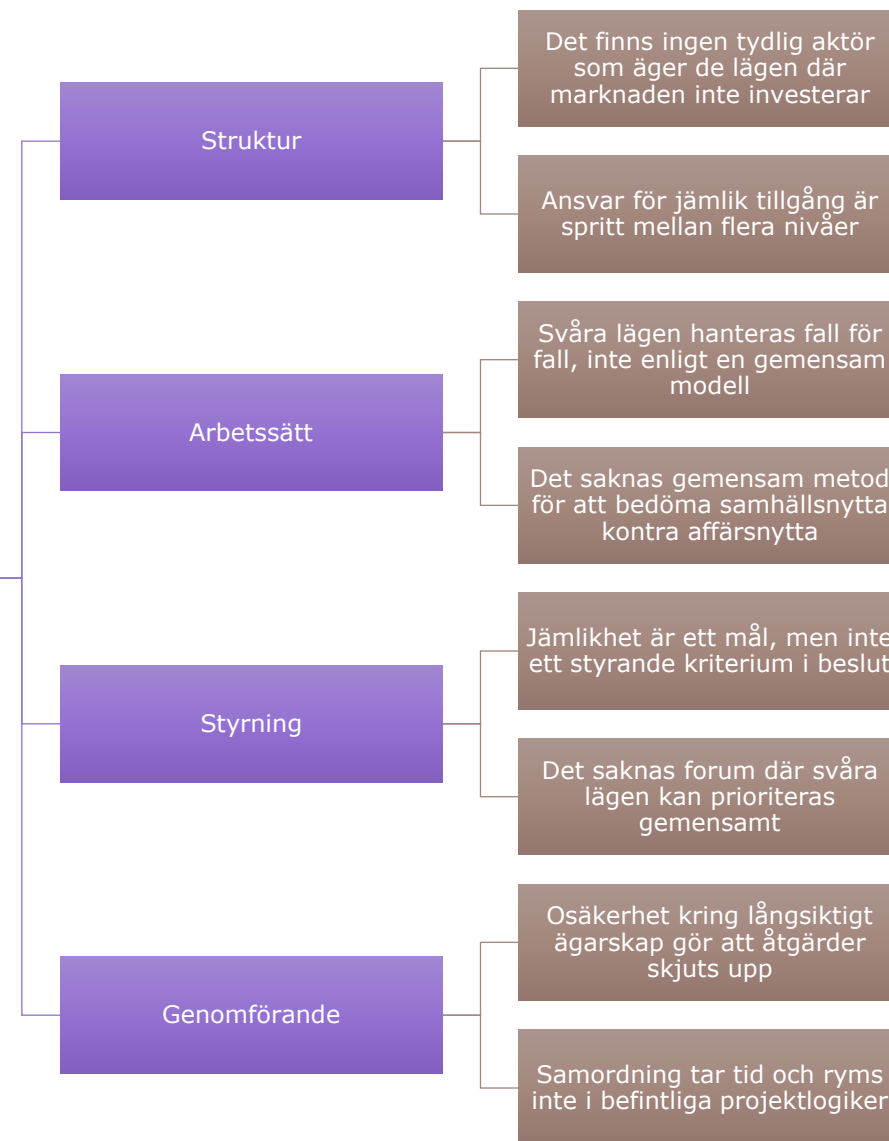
Struktur

Det finns ingen tydlig aktör som äger de lägen där marknaden inte investerar

Ansvar för jämlik tillgång är spritt mellan flera nivåer

Arbetssätt

Svåra lägen hanteras fall för fall, inte enligt en gemensam modell

Det saknas gemensam metod för att bedöma samhällsnytta kontra affärsnytta

Styrning

Jämlikhet är ett mål, men inte ett styrande kriterium i beslut

Det saknas forum där svåra lägen kan prioriteras gemensamt

Genomförande

Osäkerhet kring långsiktigt ägarskap gör att åtgärder skjuts upp

Samordning tar tid och ryms inte i befintliga projektlogiker